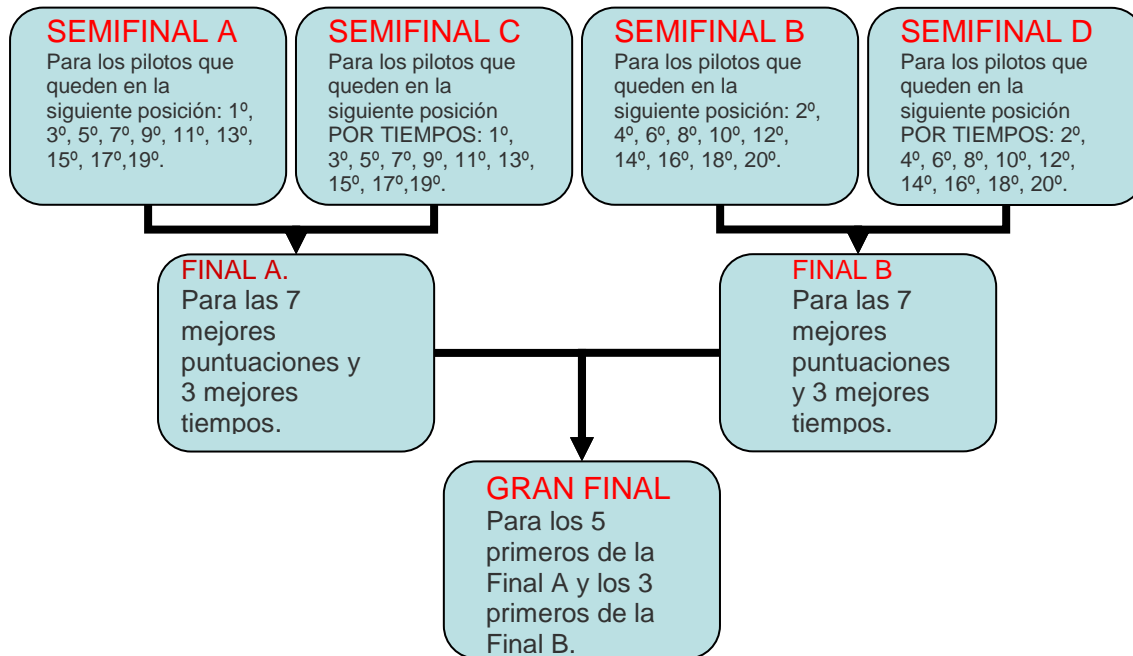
SEMIFINAL A
Para los pilotos que queden en la siguiente posición: 1º, 3º, 5º, 7º, 9º, 11º, 13º, 15º, 17º,19º.

SEMIFINAL C
Para los pilotos que queden en la siguiente posición POR TIEMPOS: 1º, 3º, 5º, 7º, 9º, 11º, 13º, 15º, 17º,19º.

SEMIFINAL B
Para los pilotos que queden en la siguiente posición: 2º, 4º, 6º, 8º, 10º, 12º, 14º, 16º, 18º, 20º.

SEMIFINAL D
Para los pilotos que queden en la siguiente posición POR TIEMPOS: 2º, 4º, 6º, 8º, 10º, 12º, 14º, 16º, 18º, 20º.

FINAL A.
Para las 7 mejores puntuaciones y 3 mejores tiempos.

FINAL B
Para las 7 mejores puntuaciones y 3 mejores tiempos.

GRAN FINAL
Para los 5 primeros de la Final A y los 3 primeros de la Final B.